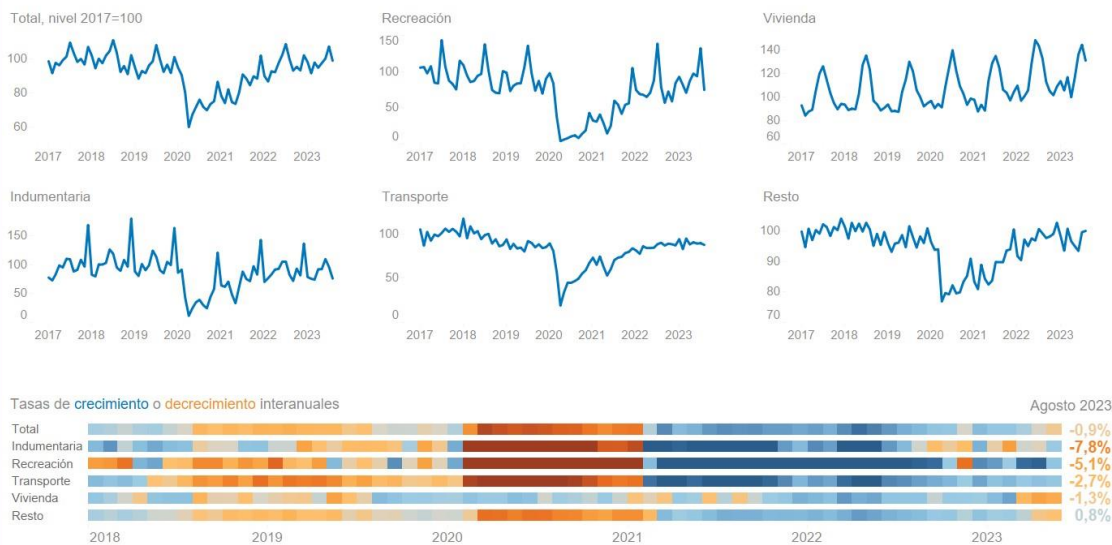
Total, nivel 2017=100
100
80
60
2017 2018 2019 2020 2021 2022 2023

Recreación
150
100
50
0
2017 2018 2019 2020 2021 2022 2023

Vivienda
140
120
100
80
60
2017 2018 2019 2020 2021 2022 2023

Indumentaria
150
100
50
0
2017 2018 2019 2020 2021 2022 2023

Transporte
100
50
0
2017 2018 2019 2020 2021 2022 2023

Resto
100
90
80
70
2017 2018 2019 2020 2021 2022 2023

Tasas de crecimiento o decrecimiento interanuales
Agosto 2023
Total -0,9%
Indumentaria -7,8%
Recreación -5,1%
Transporte -2,7%
Vivienda -1,3%
Resto 0,8%
2018 2019 2020 2021 2022 2023